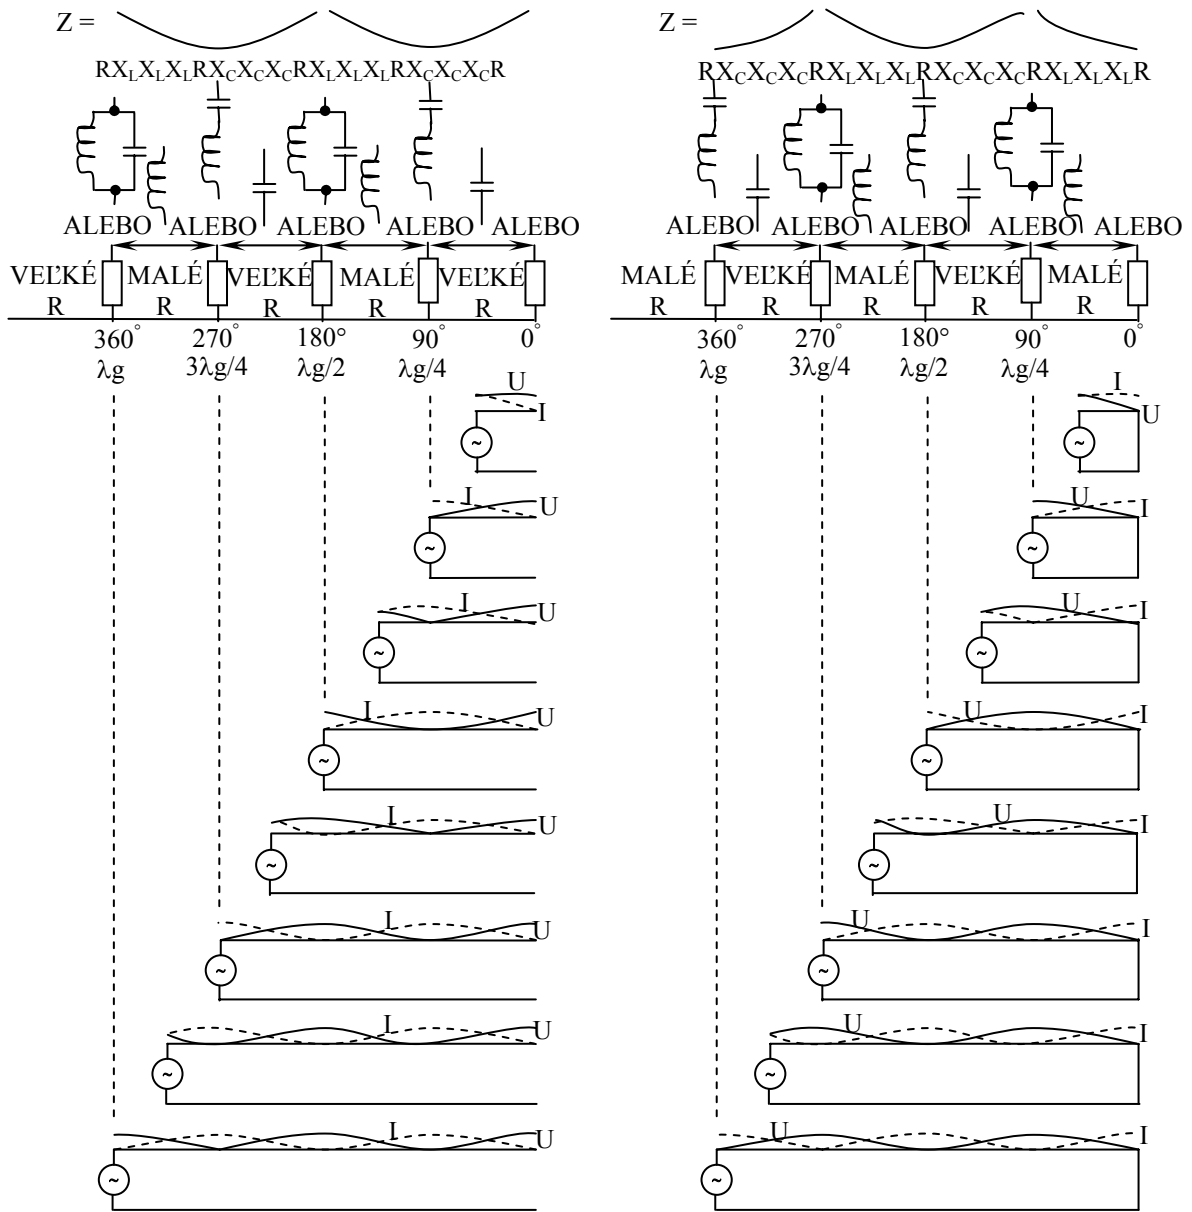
Z =

$RX_LX_LX_LRX_CX_CX_CRX_LX_LX_LRX_CX_CX_CR$

ALEBO ALEBO ALEBO ALEBO ALEBO

VEĽKÉ R MALÉ R VEĽKÉ R MALÉ R VEĽKÉ R

360° λg 270° 3λg/4 180° λg/2 90° λg/4 0°

U I
~
I U
~
I U
~
I U
~
I U
~
I U
~
I U
~
I U
~

Z =

$RX_CX_CX_CRX_LX_LX_LRX_CX_CX_CRX_LX_LX_LR$

ALEBO ALEBO ALEBO ALEBO ALEBO

MALÉ R VEĽKÉ R MALÉ R VEĽKÉ R MALÉ R

360° λg 270° 3λg/4 180° λg/2 90° λg/4 0°

I U
~
U I
~
U I
~
U I
~
U I
~
U I
~
U I
~
U I
~